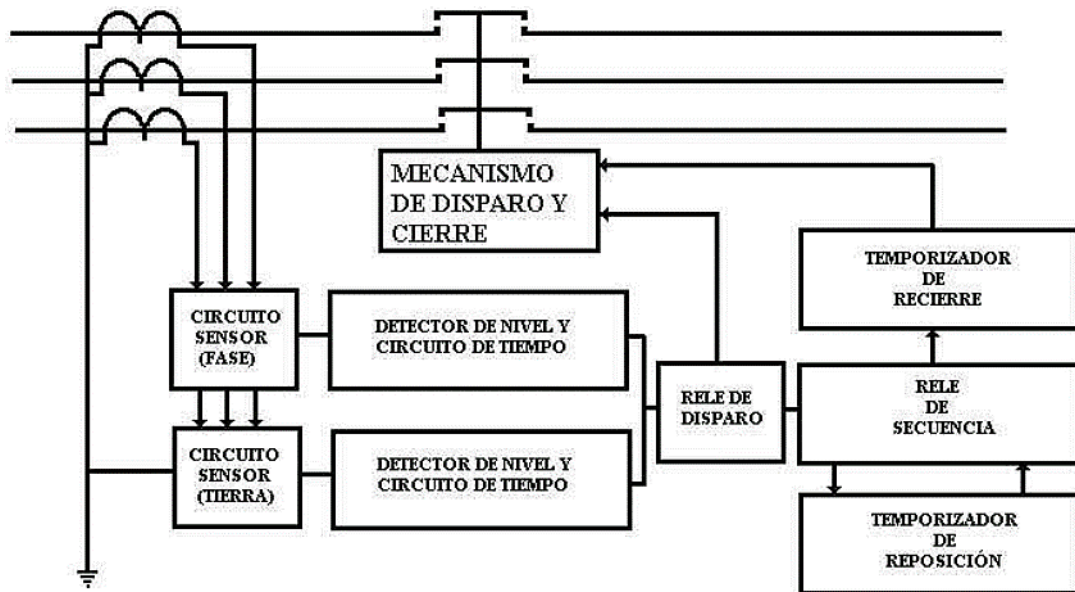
MECANISMO DE DISPARO Y CIERRE

TEMPORIZADOR DE RECIERRE

CIRCUITO SENSOR (FASE)

DETECTOR DE NIVEL Y CIRCUITO DE TIEMPO

RELE DE DISPARO

RELE DE SECUENCIA

CIRCUITO SENSOR (TIERRA)

DETECTOR DE NIVEL Y CIRCUITO DE TIEMPO

TEMPORIZADOR DE REPOSICIÓN